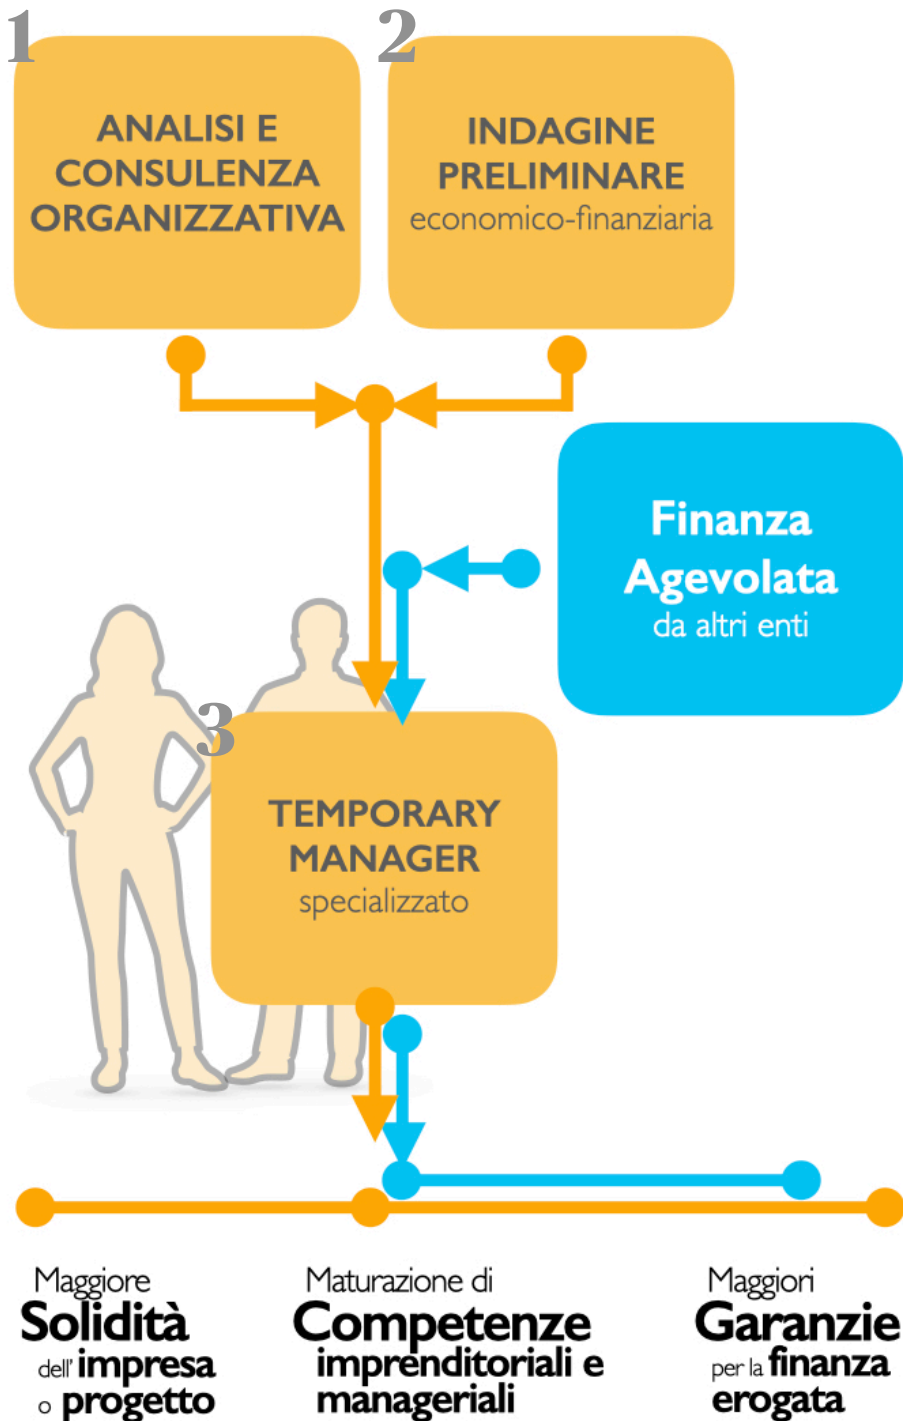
1
ANALISI E CONSULENZA ORGANIZZATIVA

2
INDAGINE PRELIMINARE
economico-finanziaria

Finanza Agevolata
da altri enti

3
TEMPORARY MANAGER
specializzato

Maggiore
Solidità
dell' impresa
o progetto

Maturazione di
Competenze
imprenditoriali e
manageriali

Maggiori
Garanzie
per la finanza
erogata